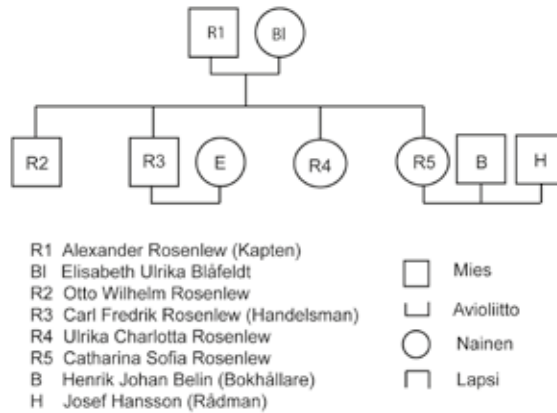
R1
Bl
R2
R3
E
R4
R5
B
H

R1 Alexander Rosenlew (Kapten)
Bl Elisabeth Ulrika Blåfeldt
R2 Otto Wilhelm Rosenlew
R3 Carl Fredrik Rosenlew (Handelsman)
R4 Ulrika Charlotta Rosenlew
R5 Catharina Sofia Rosenlew
B Henrik Johan Belin (Bokhållare)
H Josef Hansson (Rådman)

Mies
Avioliitto
Nainen
Lapsi